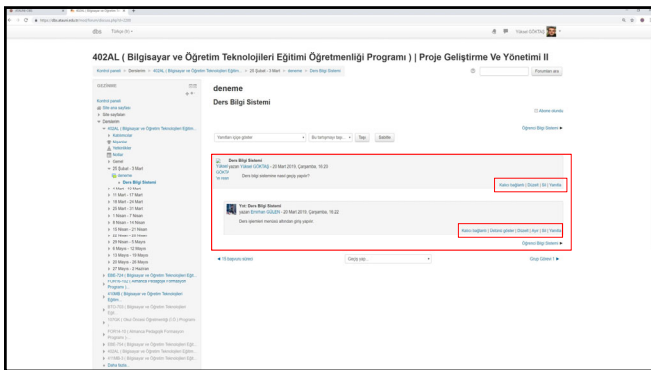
402AL ( Bilgisayar ve Öğretim Teknolojileri Eğitimi Öğretmenliği Programı ) | Proje Geliştirme Ve Yönetimi II

Kontrol paneli > Derslerim > 402AL ( Bilgisayar ve Öğretim Teknolojileri Eğitimi... > 25 Şubat - 3 Mart > deneme > Ders Bilgi Sistemi

Forumlarda ara

GEZİNME

Kontrol paneli
Site ana sayfası
Site sayfaları
Derslerim
402AL ( Bilgisayar ve Öğretim Teknolojileri Eğitim...
Katılımcılar
Rozetler
Yetkinlikler
Notlar
Genel
25 Şubat - 3 Mart
deneme
Ders Bilgi Sistemi
17 Mart - 17 Mart
18 Mart - 24 Mart
25 Mart - 31 Mart
1 Nisan - 7 Nisan
8 Nisan - 14 Nisan
15 Nisan - 21 Nisan
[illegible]
29 Nisan - 5 Mayıs
6 Mayıs - 12 Mayıs
13 Mayıs - 19 Mayıs
20 Mayıs - 26 Mayıs
27 Mayıs - 2 Haziran
Daha fazla...

deneme

Ders Bilgi Sistemi

Aboneyi ekmek

Yanıtları içiçe göster | Bu tartışmayı taşı | Taşı | Sabitle

Öğrenci Bilgi Sistemi ►

Ders Bilgi Sistemi
yazan Yüksel GÖKTAŞ - 20 Mart 2019, Çarşamba, 16:23
Ders bilgi sistemine nasıl giriş yapılır?

Kalıcı bağlantı | Düzelt | Sil | Yanıtla

Ynt: Ders Bilgi Sistemi
yazan Enihan GÜLEN - 20 Mart 2019, Çarşamba, 16:22
Ders işlemleri menüsü altından giriş yapılır.

Kalıcı bağlantı | Üstünü göster | Düzelt | Ayır | Sil | Yanıtla

Öğrenci Bilgi Sistemi ►

◄ 15 başvuru türleri | Geçiş yap... | Grup Ödevi 1 ►